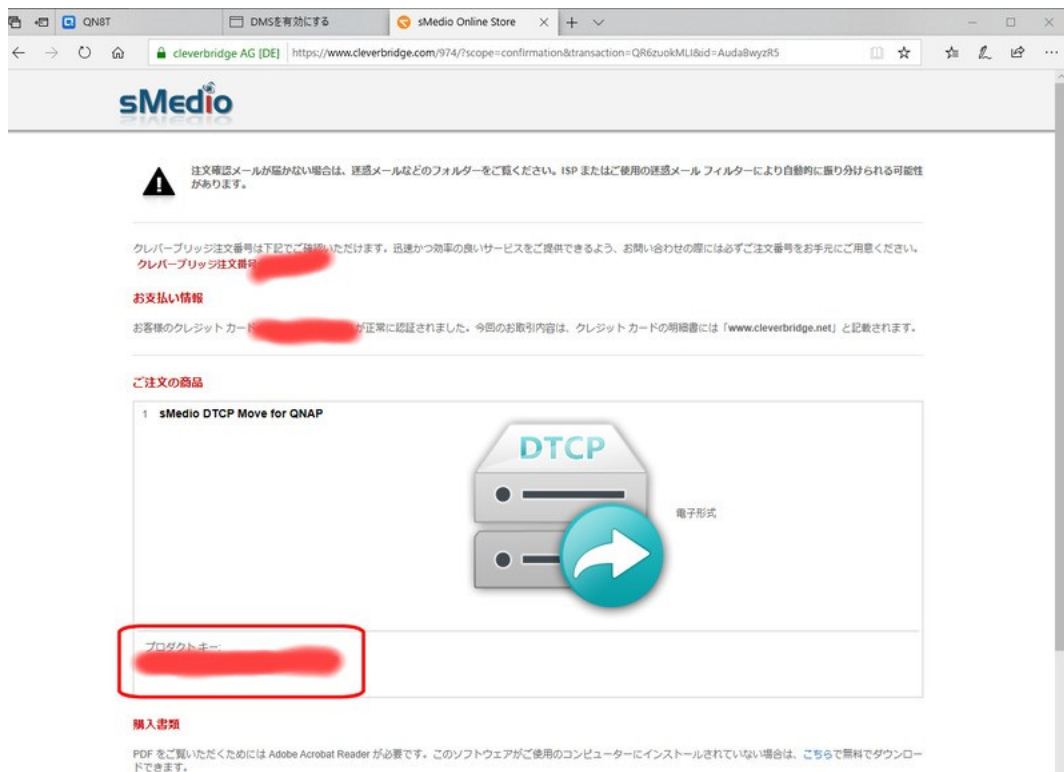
QN8T

DMSを有効にする

sMedio Online Store

cleverbridge AG [DE] https://www.cleverbridge.com/974/?scope=confirmation&transaction=QR6zuokMLI&id=AudaBwyzR5

sMedio

注文確認メールが届かない場合は、迷惑メールなどのフォルダーをご覧ください。ISP またはご使用の迷惑メール フィルターにより自動的に振り分けられる可能性があります。

クレバーブリッジ注文番号は下記でご確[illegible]いただけます。迅速かつ効率の良いサービスをご提供できるよう、お問い合わせの際には必ずご注文番号をお手元にご用意ください。
クレバーブリッジ注文番号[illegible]

お支払い情報

お客様のクレジット カード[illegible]が正常に認証されました。今回のお取引内容は、クレジット カードの明細書には「www.cleverbridge.net」と記載されます。

ご注文の商品

1 sMedio DTCP Move for QNAP

DTCP

電子形式

プロダクト キー: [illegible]

購入書類

PDF をご覧いただくためには Adobe Acrobat Reader が必要です。このソフトウェアがご使用のコンピューターにインストールされていない場合は、こちらで無料でダウンロードできます。